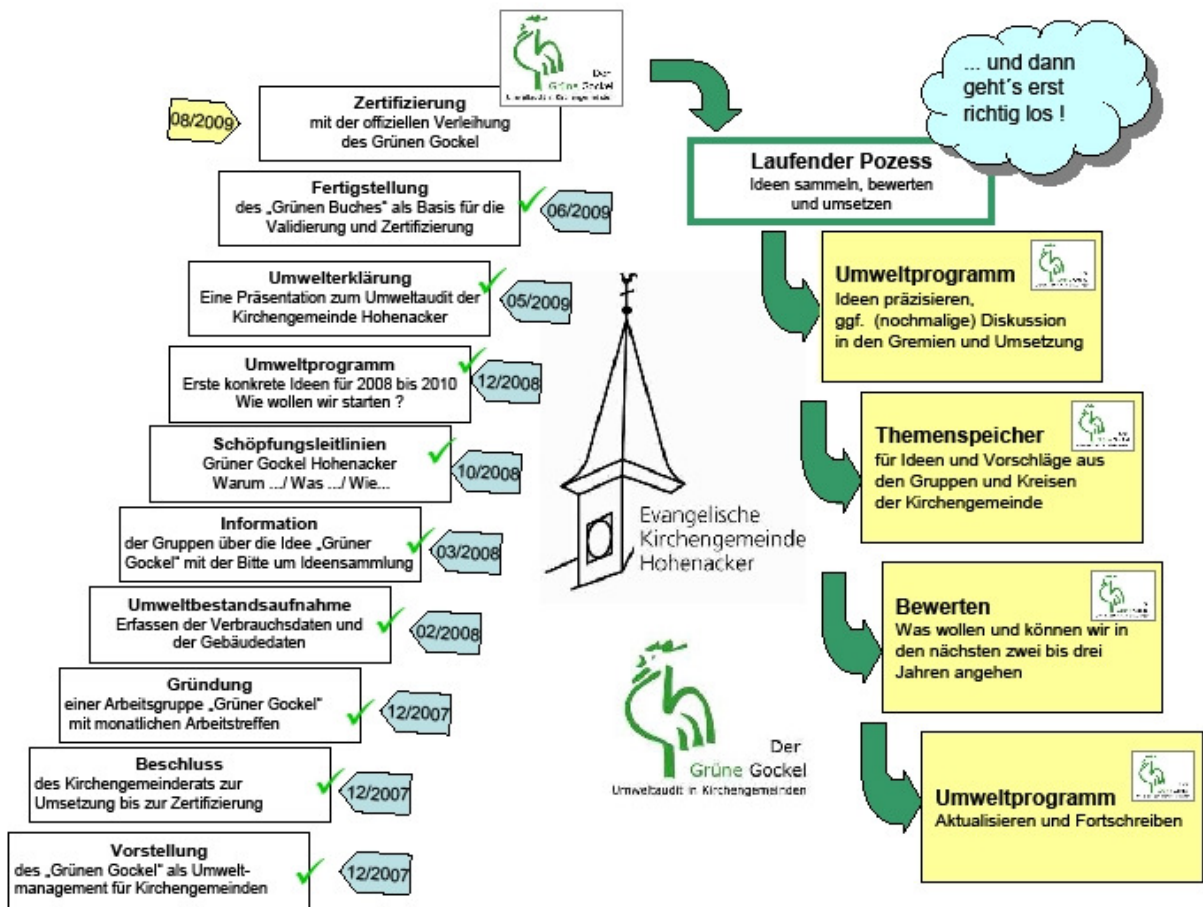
Der Grüne Gockel
Umweltaudit in Kirchengemeinden

08/2009
Zertifizierung
mit der offiziellen Verleihung des Grünen Gockel

Fertigstellung
des „Grünen Buches" als Basis für die Validierung und Zertifizierung
06/2009

Umwelterklärung
Eine Präsentation zum Umweltaudit der Kirchengemeinde Hohenacker
05/2009

Umweltprogramm
Erste konkrete Ideen für 2008 bis 2010
Wie wollen wir starten ?
12/2008

Schöpfungsleitlinien
Grüner Gockel Hohenacker
Warum .../ Was .../ Wie...
10/2008

Information
der Gruppen über die Idee „Grüner Gockel" mit der Bitte um Ideensammlung
03/2008

Umweltbestandsaufnahme
Erfassen der Verbrauchsdaten und der Gebäudedaten
02/2008

Gründung
einer Arbeitsgruppe „Grüner Gockel" mit monatlichen Arbeitstreffen
12/2007

Beschluss
des Kirchengemeinderats zur Umsetzung bis zur Zertifizierung
12/2007

Vorstellung
des „Grünen Gockel" als Umweltmanagement für Kirchengemeinden
12/2007

... und dann geht´s erst richtig los !

Laufender Pozess
Ideen sammeln, bewerten und umsetzen

Umweltprogramm
Ideen präzisieren, ggf. (nochmalige) Diskussion in den Gremien und Umsetzung

Themenspeicher
für Ideen und Vorschläge aus den Gruppen und Kreisen der Kirchengemeinde

Bewerten
Was wollen und können wir in den nächsten zwei bis drei Jahren angehen

Umweltprogramm
Aktualisieren und Fortschreiben

Evangelische Kirchengemeinde Hohenacker

Der Grüne Gockel
Umweltaudit in Kirchengemeinden